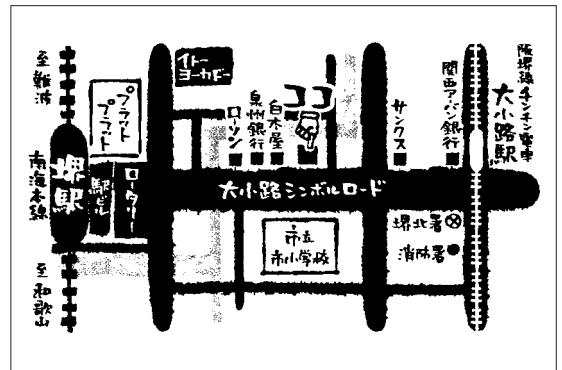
至難波

堺駅

南海本線

至和歌山

プラットプラット

駅ビル

ロータリー

イトーヨーカドー

ローソン

泉州銀行

白木屋

ココ

サンクス

関西アーバン銀行

阪堺線チンチン電車

大小路駅

大小路シンボルロード

堺北署

消防署

市立市小学校